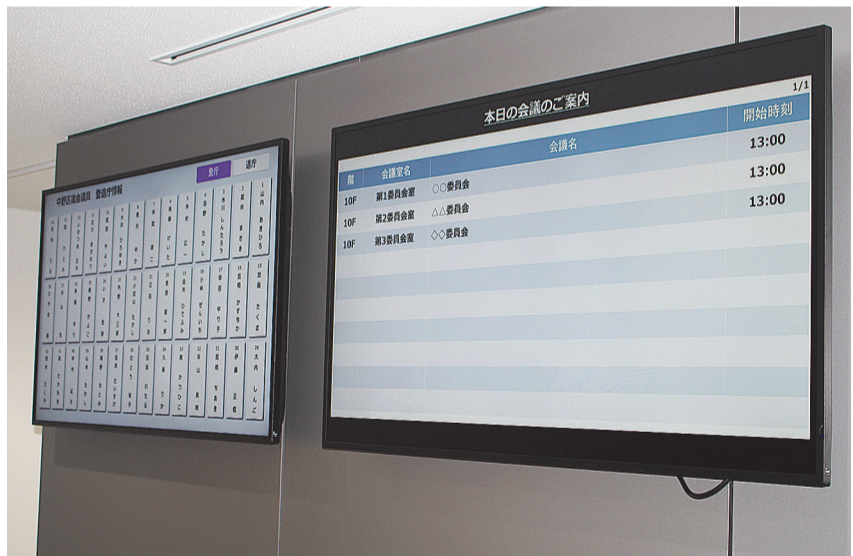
中野区議会議員　登退庁情報

登庁

退庁

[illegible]

1/1

本日の会議のご案内

| 階 | 会議室名 | 会議名 | 開始時刻 |
|---|---|---|---|
| 10F | 第1委員会室 | ○○委員会 | 13:00 |
| 10F | 第2委員会室 | △△委員会 | 13:00 |
| 10F | 第3委員会室 | ◇◇委員会 | 13:00 |